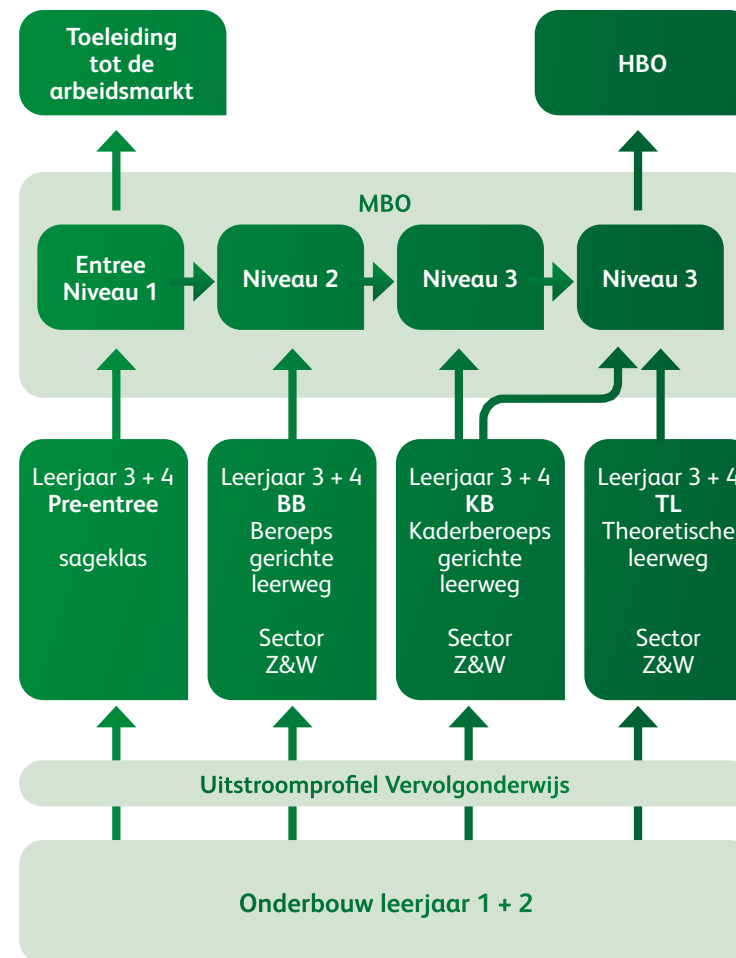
Toeleiding tot de arbeidsmarkt

HBO

MBO

Entree Niveau 1

Niveau 2

Niveau 3

Niveau 3

Leerjaar 3 + 4
**Pre-entree**

sageklas

Leerjaar 3 + 4
**BB**
Beroeps gerichte leerweg

Sector Z&W

Leerjaar 3 + 4
**KB**
Kaderberoeps gerichte leerweg

Sector Z&W

Leerjaar 3 + 4
**TL**
Theoretische leerweg

Sector Z&W

Uitstroomprofiel Vervolgonderwijs

Onderbouw leerjaar 1 + 2